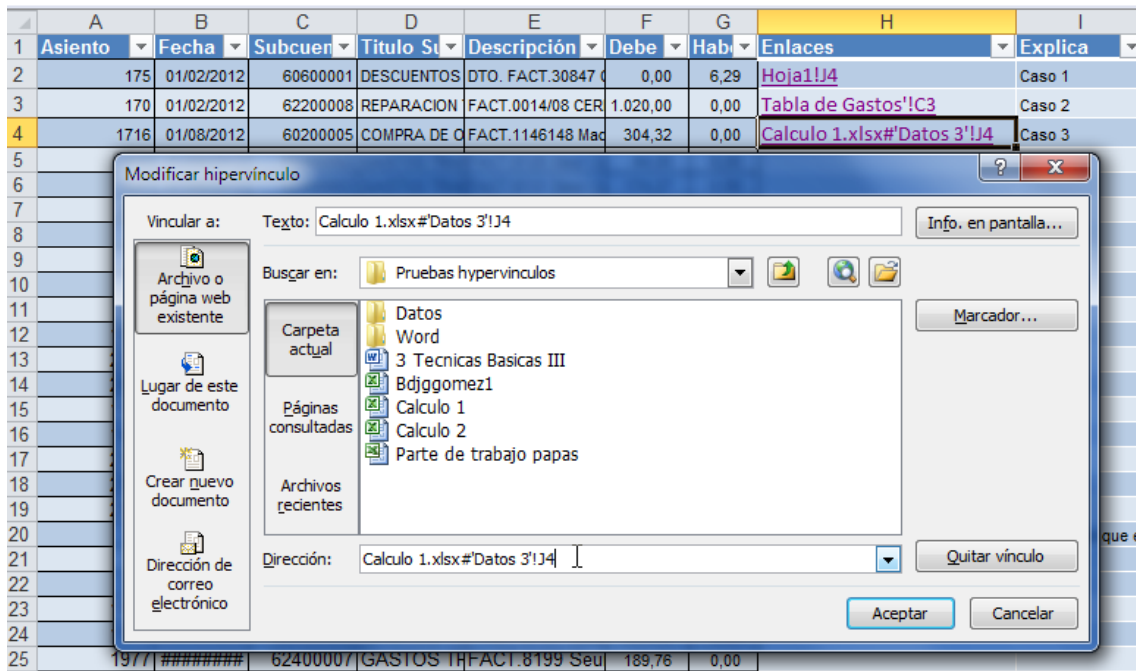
| | A | B | C | D | E | F | G | H | I |
|---|---|---|---|---|---|---|---|---|---|
| 1 | Asiento | Fecha | Subcuen | Titulo Su | Descripción | Debe | Hab | Enlaces | Explica |
| 2 | 175 | 01/02/2012 | 60600001 | DESCUENTOS | DTO. FACT.30847 ( | 0,00 | 6,29 | Hoja1!J4 | Caso 1 |
| 3 | 170 | 01/02/2012 | 62200008 | REPARACION | FACT.0014/08 CER | 1.020,00 | 0,00 | Tabla de Gastos'!C3 | Caso 2 |
| 4 | 1716 | 01/08/2012 | 60200005 | COMPRA DE O | FACT.1146148 Mac | 304,32 | 0,00 | Calculo 1.xlsx#'Datos 3'!J4 | Caso 3 |
| 25 | 1977 | ######## | 62400007 | GASTOS TR | FACT.8199 Seu | 189,76 | 0,00 | | |

5 6 7 8 9 10 11 12 13 14 15 16 17 18 19 20 21 22 23 24

que e

Modificar hipervínculo

?

X

Vincular a:

Archivo o página web existente

Lugar de este documento

Crear nuevo documento

Dirección de correo electrónico

Texto: Calculo 1.xlsx#'Datos 3'!J4

Info. en pantalla...

Buscar en: Pruebas hypervinculos

Carpeta actual

Páginas consultadas

Archivos recientes

Datos
Word
3 Tecnicas Basicas III
Bdjggomez1
Calculo 1
Calculo 2
Parte de trabajo papas

Marcador...

Dirección: Calculo 1.xlsx#'Datos 3'!J4

Quitar vínculo

Aceptar

Cancelar